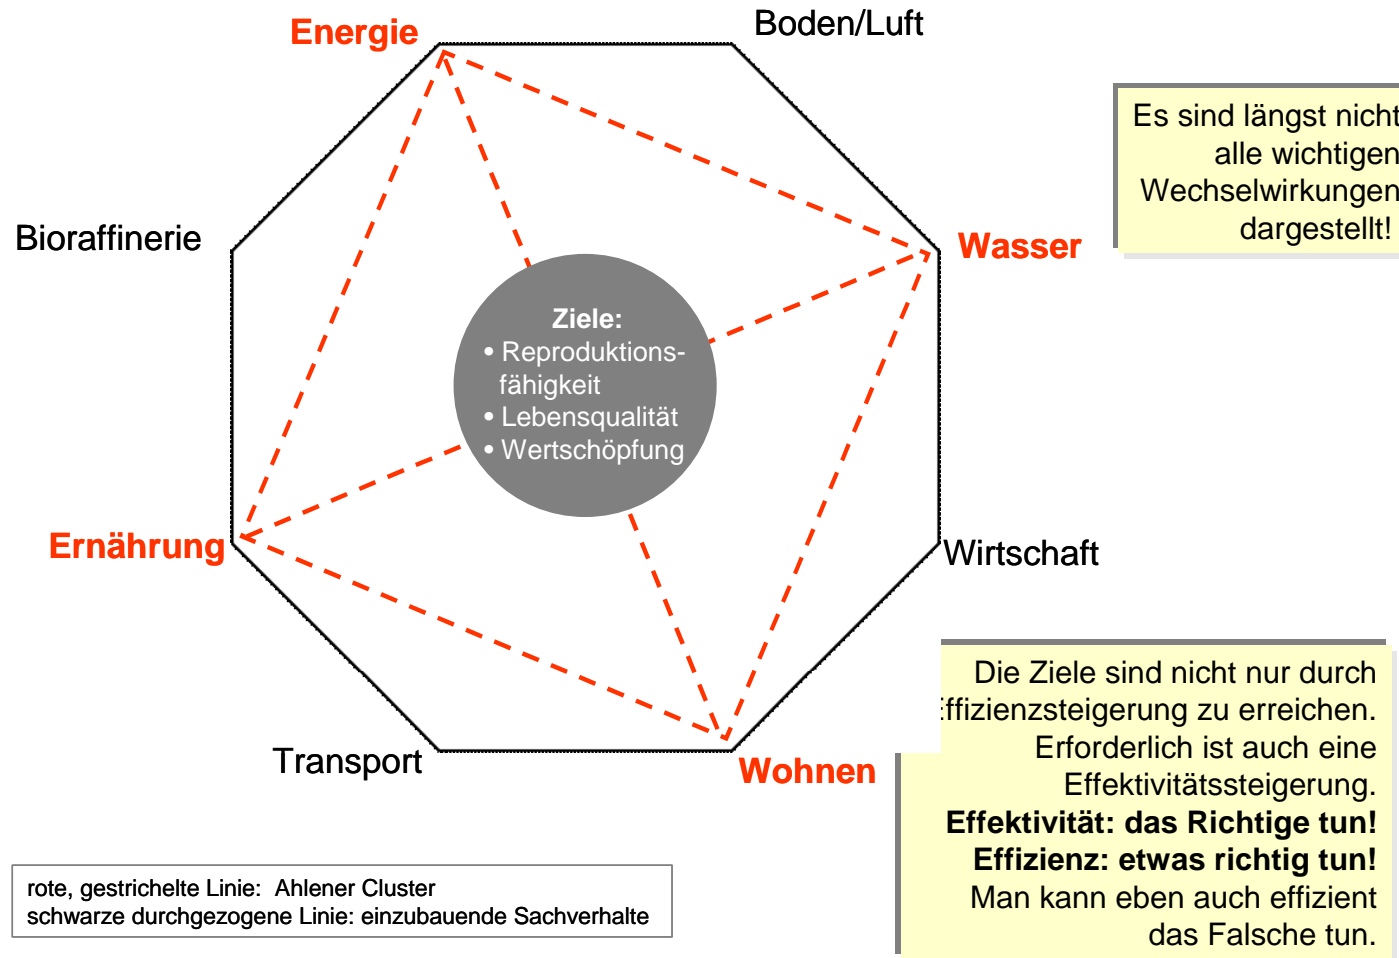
Energie

Boden/Luft

Es sind längst nicht alle wichtigen Wechselwirkungen dargestellt!

Bioraffinerie

Wasser

Ziele:
• Reproduktionsfähigkeit
• Lebensqualität
• Wertschöpfung

Ernährung

Wirtschaft

Die Ziele sind nicht nur durch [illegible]ffizienzsteigerung zu erreichen. Erforderlich ist auch eine Effektivitätssteigerung.
**Effektivität: das Richtige tun!**
**Effizienz: etwas richtig tun!**
Man kann eben auch effizient das Falsche tun.

Transport

Wohnen

rote, gestrichelte Linie: Ahlener Cluster
schwarze durchgezogene Linie: einzubauende Sachverhalte